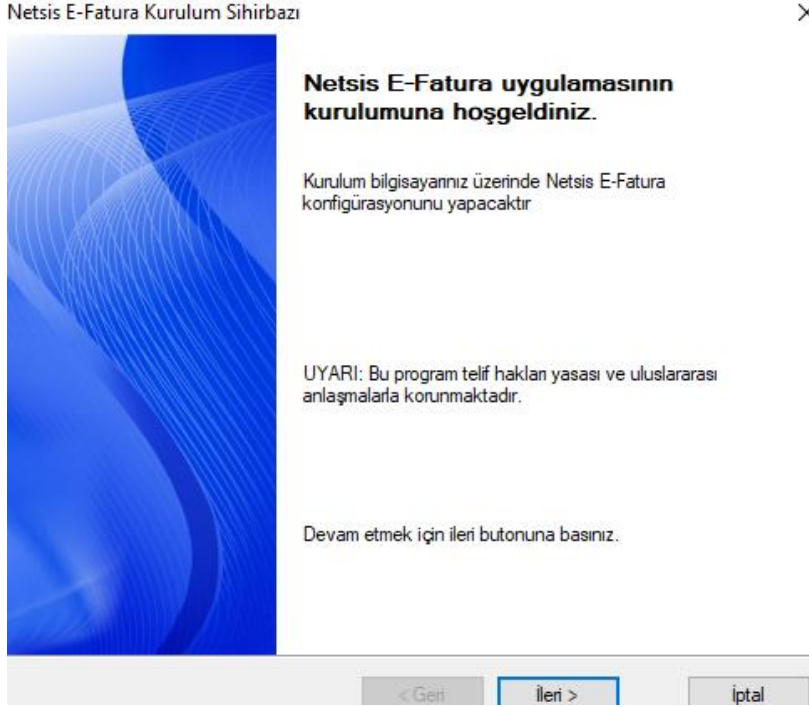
Netsis E-Fatura Kurulum Sihirbazı

×

Netsis E-Fatura uygulamasının kurulumuna hoşgeldiniz.

Kurulum bilgisayarınız üzerinde Netsis E-Fatura konfigürasyonunu yapacaktır

UYARI: Bu program telif hakları yasası ve uluslararası anlaşmalarla korunmaktadır.

Devam etmek için ileri butonuna basınız.

< Geri

İleri >

İptal